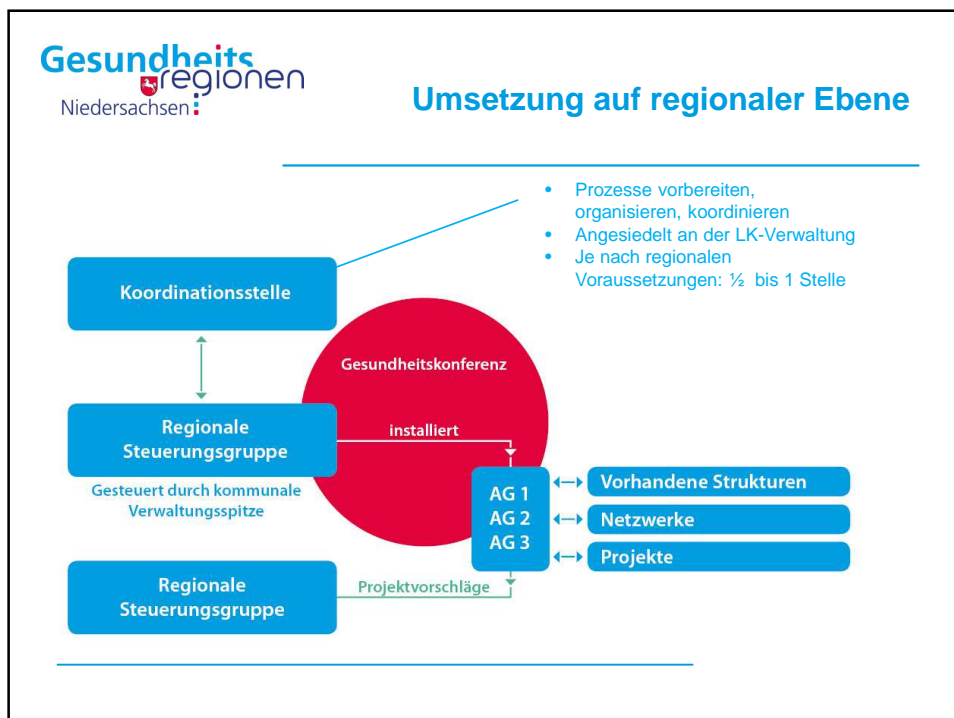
Gesundheitsregionen
Niedersachsen

Umsetzung auf regionaler Ebene

- Prozesse vorbereiten, organisieren, koordinieren
- Angesiedelt an der LK-Verwaltung
- Je nach regionalen Voraussetzungen: ½ bis 1 Stelle

Koordinationsstelle

Gesundheitskonferenz

Regionale Steuerungsgruppe

installiert

Gesteuert durch kommunale Verwaltungsspitze

AG 1
AG 2
AG 3

Vorhandene Strukturen

Netzwerke

Projekte

Regionale Steuerungsgruppe

Projektvorschläge